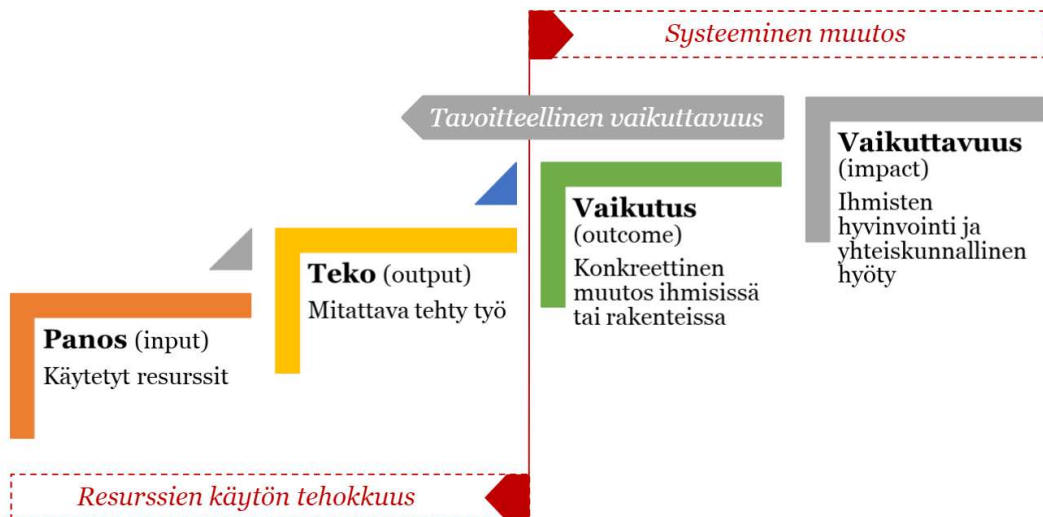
Systeeminen muutos

Tavoitteellinen vaikuttavuus

Vaikuttavuus (impact)
Ihmisten hyvinvointi ja yhteiskunnallinen hyöty

Vaikutus (outcome)
Konkreettinen muutos ihmisissä tai rakenteissa

Teko (output)
Mitattava tehty työ

Panos (input)
Käytetyt resurssit

Resurssien käytön tehokkuus